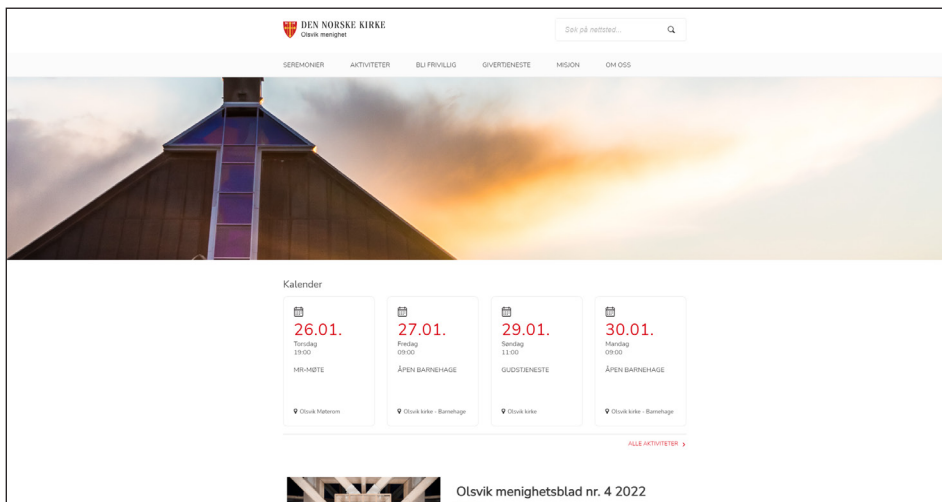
DEN NORSKE KIRKE
Olsvik menighet

Søk på nettsted...

SEREMONIER AKTIVITETER BLI FRIVILLIG GIVERTJENESTE MISJON OM OSS

Kalender

26.01.
Torsdag
19:00
MR-MØTE
Olsvik Møterom

27.01.
Fredag
09:00
ÅPEN BARNEHAGE
Olsvik kirke - Barnehage

29.01.
Søndag
11:00
GUDSTJENESTE
Olsvik kirke

30.01.
Mandag
09:00
ÅPEN BARNEHAGE
Olsvik kirke - Barnehage

ALLE AKTIVITETER ›

Olsvik menighetsblad nr. 4 2022